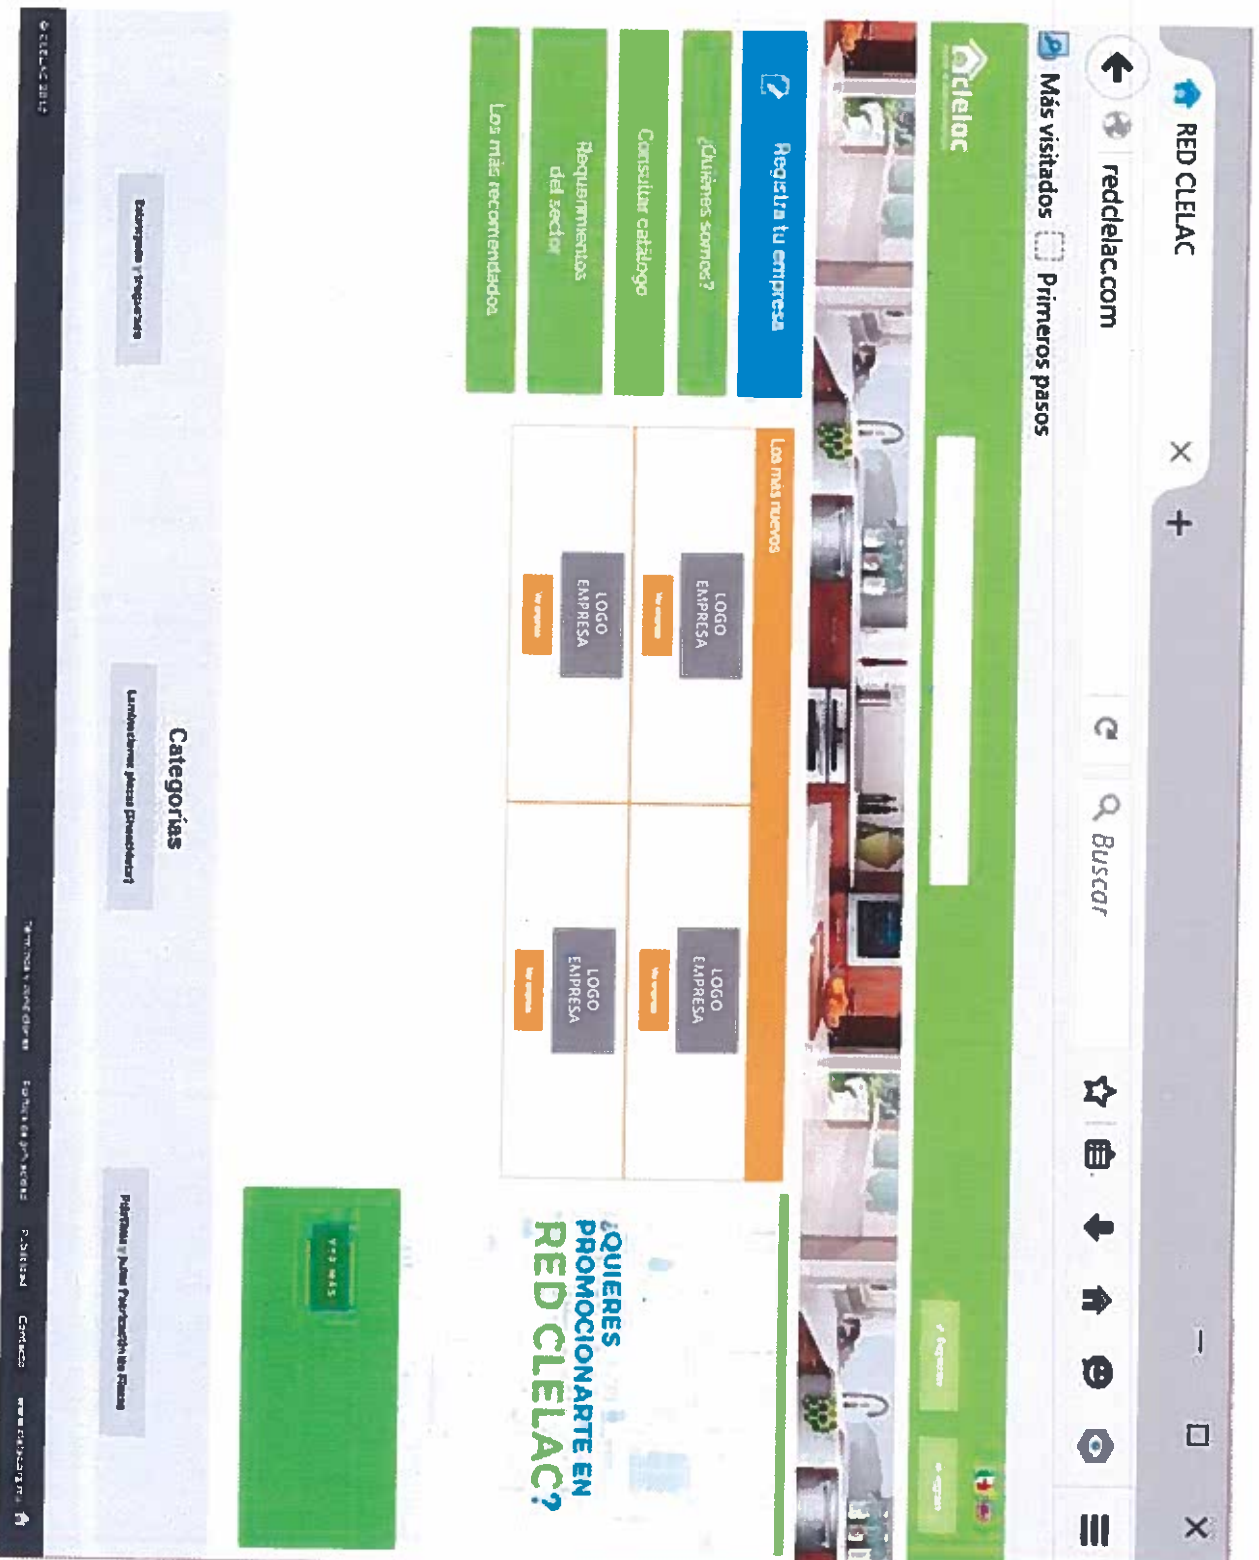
RED CLELAC

redclelac.com

Buscar

Más visitados Primeros pasos

clelac

Registra tu empresa

¿Quiénes somos?

Consultar catálogo

Requerimientos del sector

Los más recomendados

Los más nuevos

LOGO EMPRESA

LOGO EMPRESA

LOGO EMPRESA

LOGO EMPRESA

¿QUIERES PROMOCIONARTE EN RED CLELAC?

Categorías

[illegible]

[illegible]

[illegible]

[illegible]